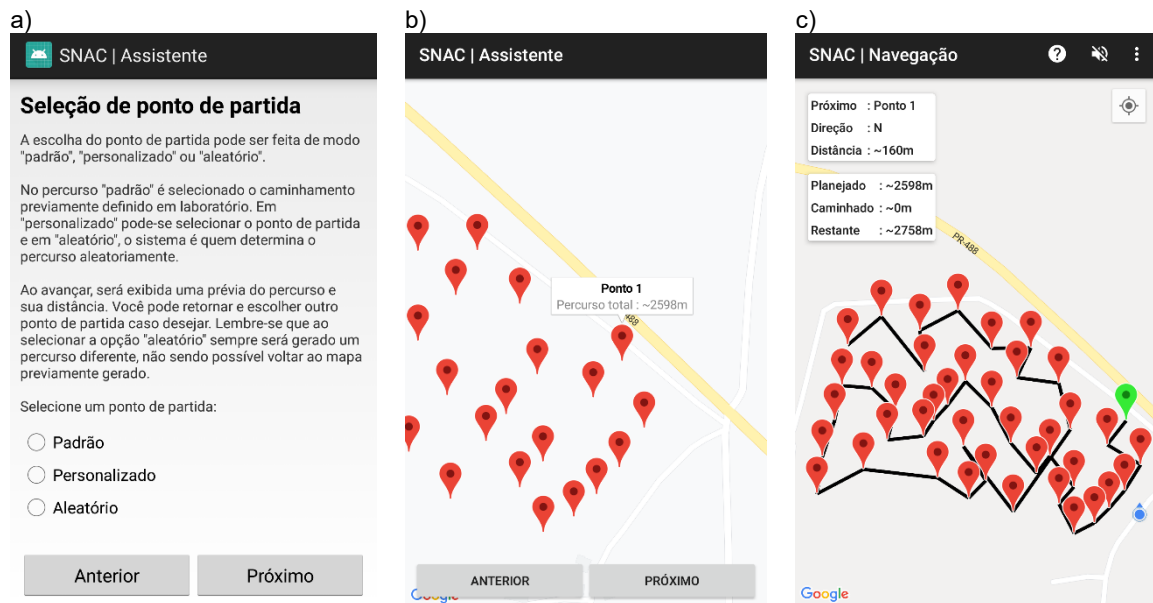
a)

SNAC | Assistente

Seleção de ponto de partida

A escolha do ponto de partida pode ser feita de modo "padrão", "personalizado" ou "aleatório".

No percurso "padrão" é selecionado o caminhamento previamente definido em laboratório. Em "personalizado" pode-se selecionar o ponto de partida e em "aleatório", o sistema é quem determina o percurso aleatoriamente.

Ao avançar, será exibida uma prévia do percurso e sua distância. Você pode retornar e escolher outro ponto de partida caso desejar. Lembre-se que ao selecionar a opção "aleatório" sempre será gerado um percurso diferente, não sendo possível voltar ao mapa previamente gerado.

Selecione um ponto de partida:

Padrão

Personalizado

Aleatório

Anterior

Próximo

b)

SNAC | Assistente

Ponto 1
Percurso total : ~2598m

488

ANTERIOR

PRÓXIMO

Google

c)

SNAC | Navegação

Próximo : Ponto 1
Direção : N
Distância : ~160m

Planejado : ~2598m
Caminhado : ~0m
Restante : ~2758m

PR-488

Google